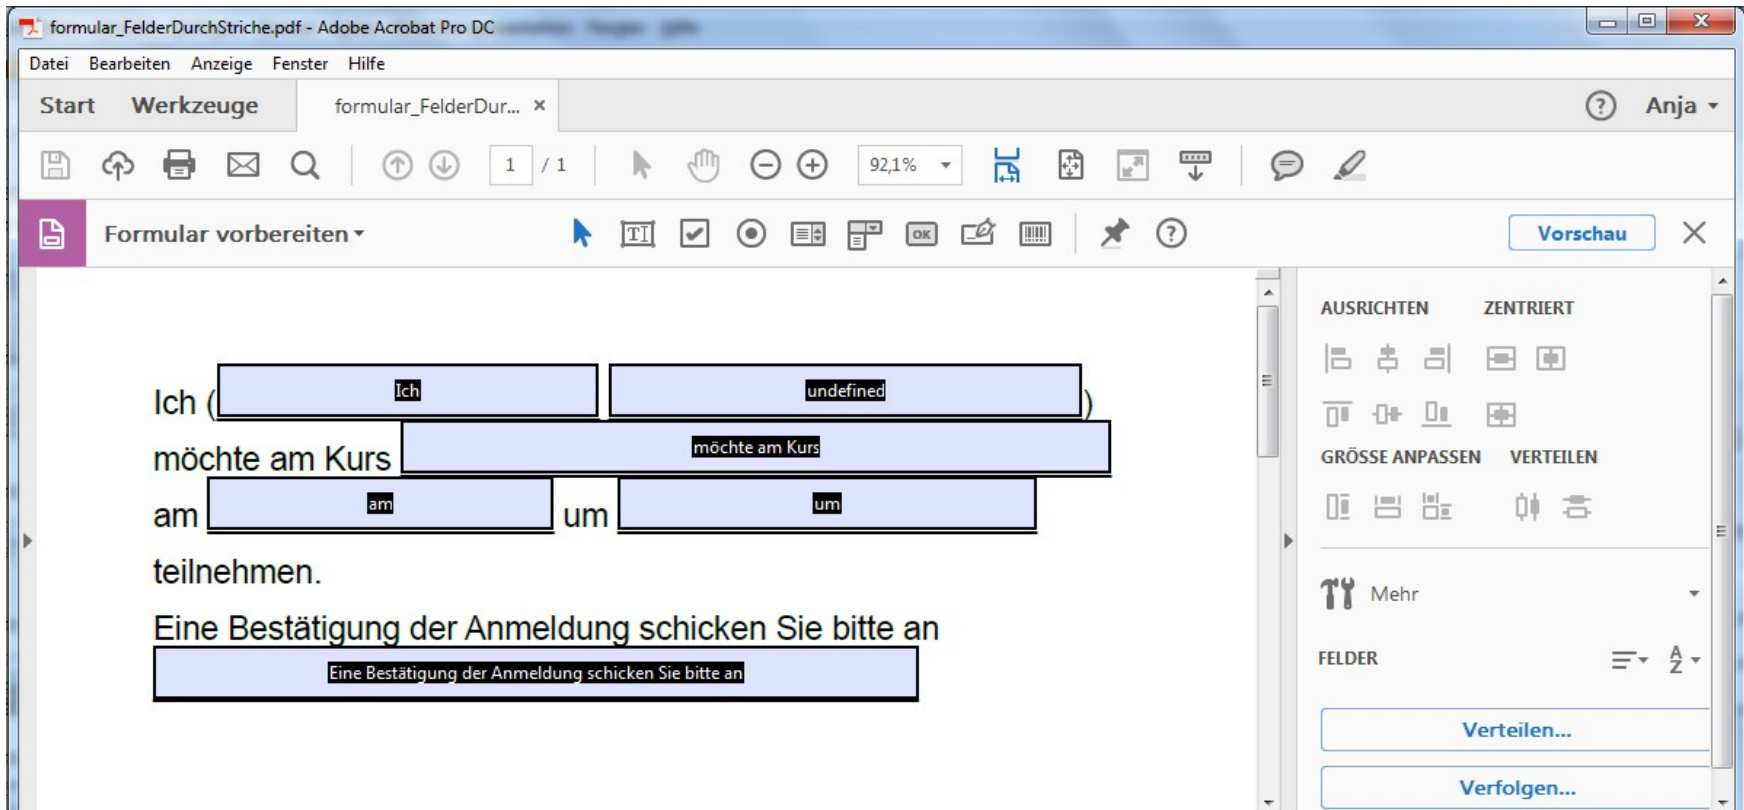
formular_FelderDurchStriche.pdf - Adobe Acrobat Pro DC

Datei Bearbeiten Anzeige Fenster Hilfe

Start Werkzeuge formular_FelderDur... ×

? Anja

1 / 1 92,1%

Formular vorbereiten

Vorschau

Ich ( Ich undefined )

möchte am Kurs möchte am Kurs

am am um um

teilnehmen.

Eine Bestätigung der Anmeldung schicken Sie bitte an

Eine Bestätigung der Anmeldung schicken Sie bitte an

AUSRICHTEN ZENTRIERT

GRÖSSE ANPASSEN VERTEILEN

Mehr

FELDER

Verteilen...

Verfolgen...